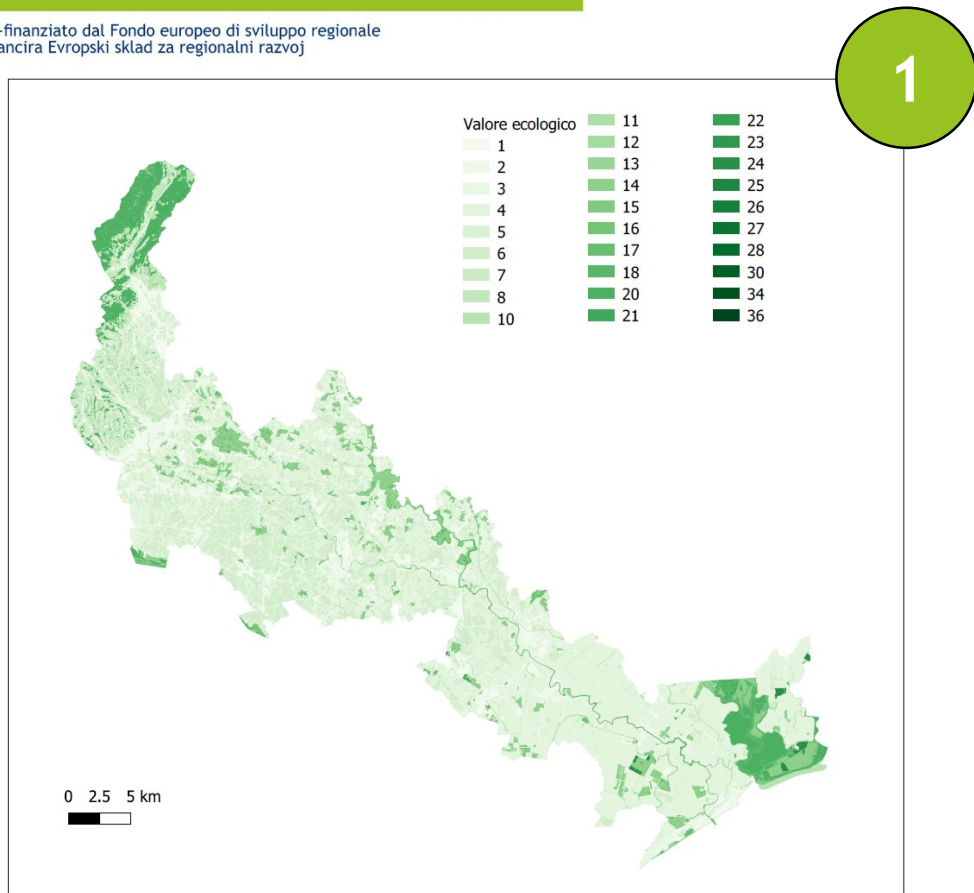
-finanziato dal Fondo europeo di sviluppo regionale
ancira Evropski sklad za regionalni razvoj

1

Valore ecologico
1
2
3
4
5
6
7
8
10
11
12
13
14
15
16
17
18
20
21
22
23
24
25
26
27
28
30
34
36

0 2.5 5 km